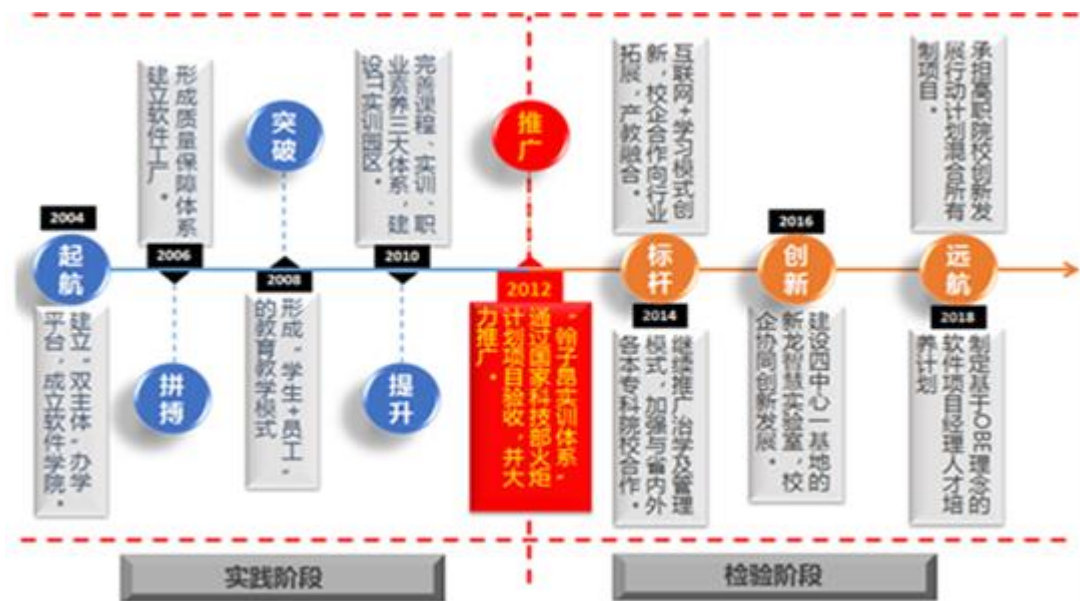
起航

2004

建立"双主体"办学平台，成立软件学院。

2006

形成质量保障体系建立软件工厂。

拼搏

突破

2008

形成"学生+员工"的教育教学模式

2010

完善课程、实训、职业素养三大体系，建设IT实训园区。

提升

推广

2012

"翰子昂实训体系"通过国家科技部火炬计划项目验收，并大力推广。

标杆

2014

互联网+学习模式创新，校企合作向行业拓展，产教融合。

继续推广治学及管理模式，加强与省内外各本专科院校合作。

创新

2016

建设园中心一基地的新龙智慧实验室，校企协同创新发展。

远航

2018

承担高职院校创新发展行动计划混合所有制项目。

制定基于OBE理念的软件项目经理人才培养计划

实践阶段

检验阶段